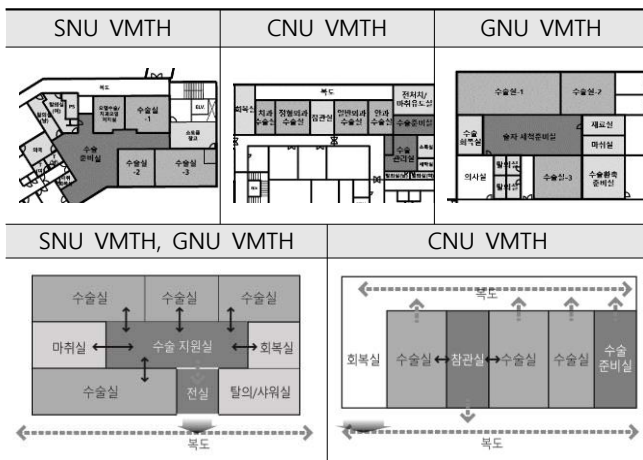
| SNU VMTH | CNU VMTH | GNU VMTH |
|---|---|---|
| 복도, 수술실 -1, ELV, 수술 준비실, 수술실 -2, 수술실 -3, 소독물 창고, 마취, 회복 | 복도, 전처치/ 마취유도실, 회복실, 치과 수술실, 정형외과 수술실, 참관실, 일반외과 수술실, 안과 수술실, 수술준비실, 수술 관리실 | 수술실-1, 수술실-2, 수술 회복실, 술자 세척준비실, 재료실, 마취실, 의사실, 탈의실, 수술실-3, 수술환축 준비실 |

| SNU VMTH, GNU VMTH | CNU VMTH |
|---|---|
| 수술실, 수술실, 수술실, 마취실, 수술 지원실, 회복실, 수술실, 전실, 탈의/샤워실, 복도 | 복도, 회복실, 수술실, 참관실, 수술실, 수술실, 수술 준비실, 복도 |